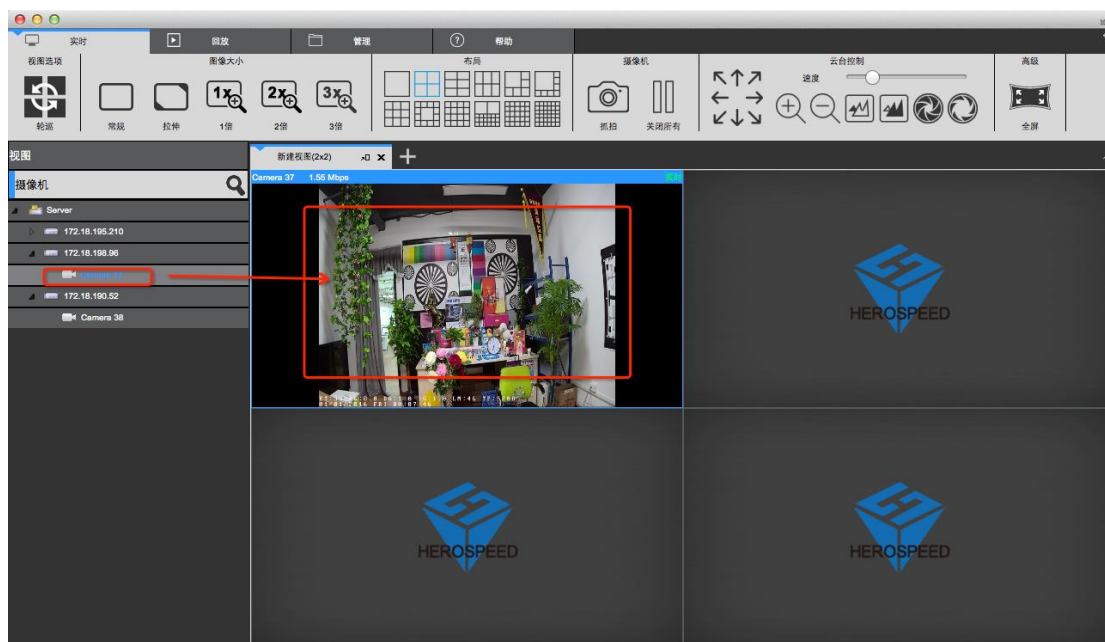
实时 回放 管理 帮助

视图选项 图像大小 布局 摄像机 云台控制 高级

轮巡 常规 拉伸 1倍 2倍 3倍 抓拍 关闭所有 速度 全屏

$1x$ $2x$ $3x$

视图

摄像机

Server
172.18.195.210
172.18.198.96
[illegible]
172.18.190.52
Camera 38

新建视图(2x2)

Camera 37 1.55 Mbps

HEROSPEED

HEROSPEED

HEROSPEED